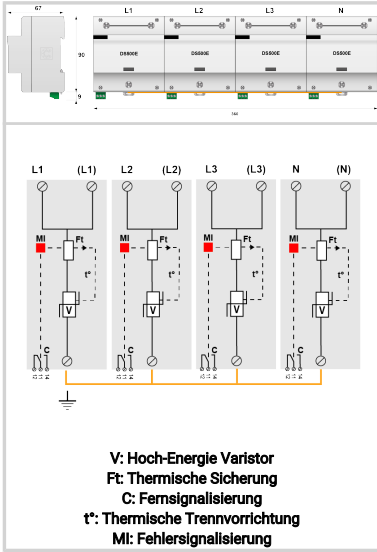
67

L1 L2 L3 N

90

DS800E DS800E DS800E DS800E

9

144

L1 (L1) L2 (L2) L3 (L3) N (N)

MI Ft MI Ft MI Ft MI Ft

t° t° t° t°

V V V V

C C C C

V: Hoch-Energie Varistor
Ft: Thermische Sicherung
C: Fernsignalisierung
t°: Thermische Trennvorrichtung
MI: Fehlersignalisierung